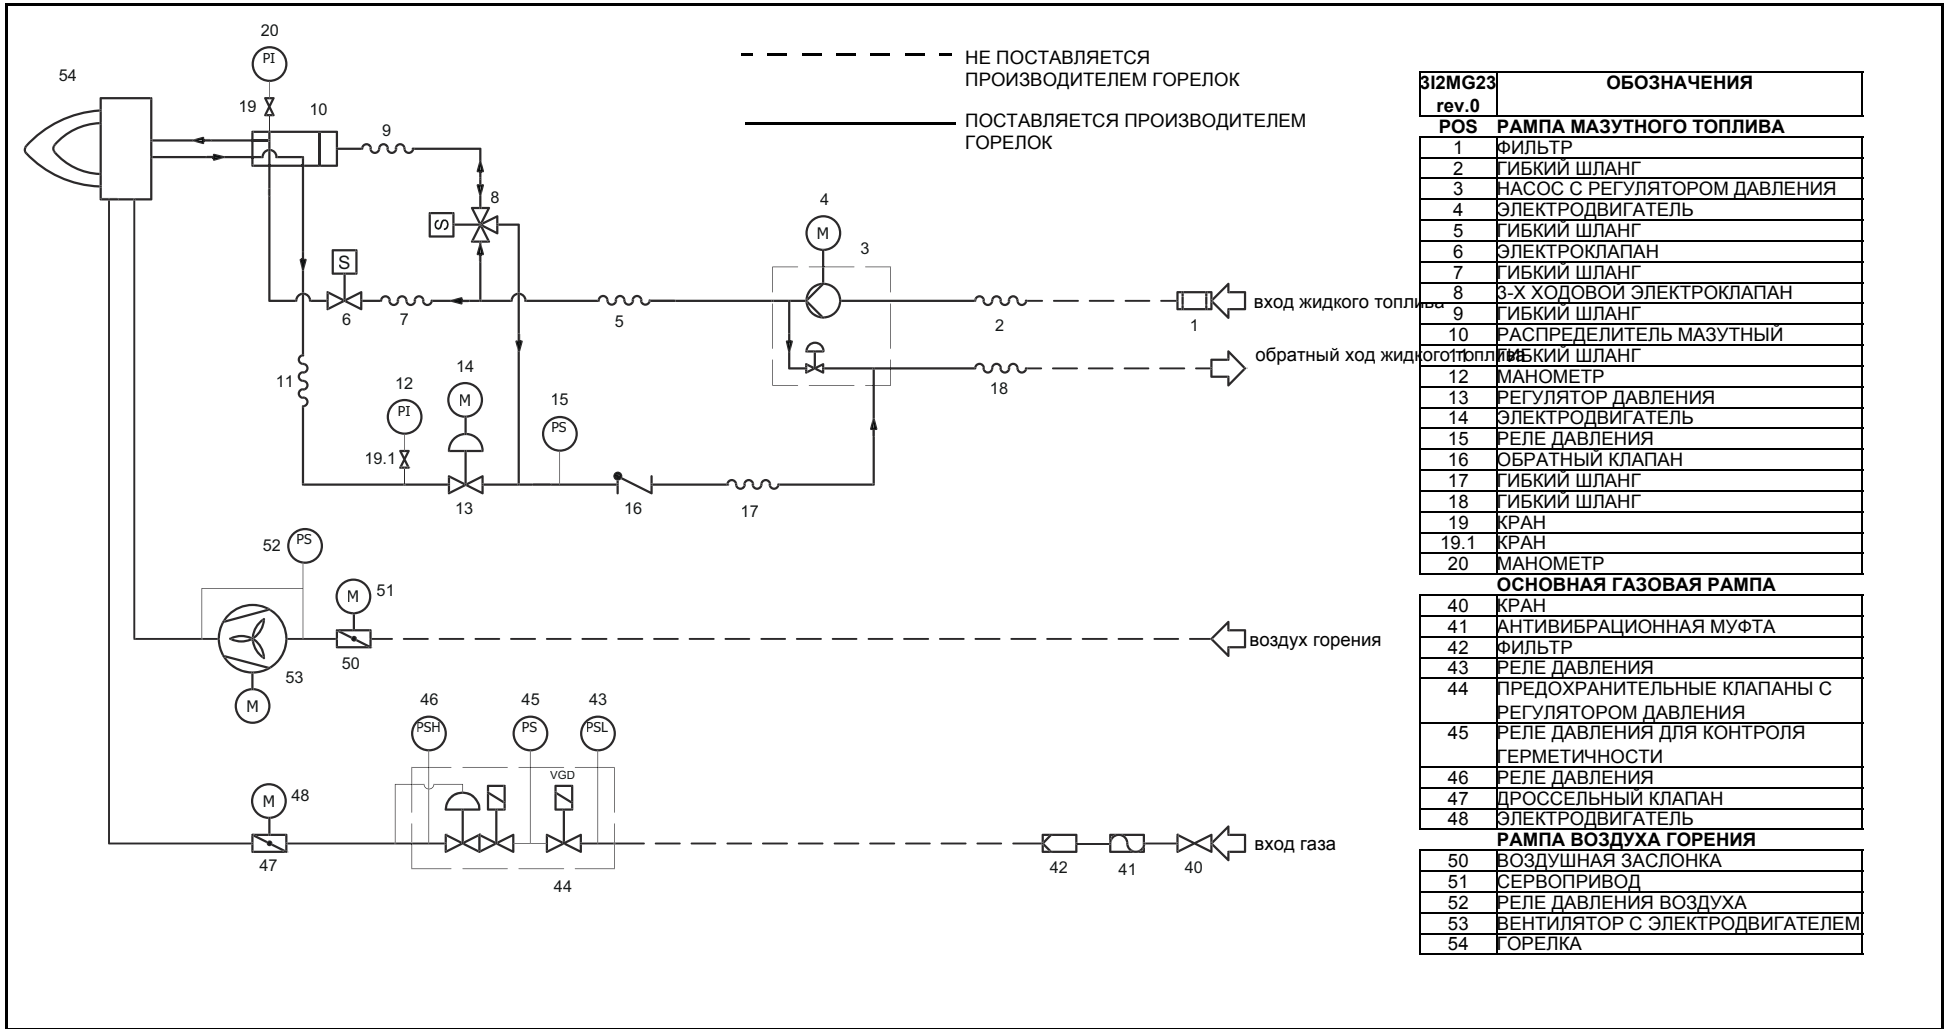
НЕ ПОСТАВЛЯЕТСЯ ПРОИЗВОДИТЕЛЕМ ГОРЕЛОК

ПОСТАВЛЯЕТСЯ ПРОИЗВОДИТЕЛЕМ ГОРЕЛОК

20 PI
54
19 10
9
8
S
4 M
3
S
6 7 5 2 1
вход жидкого топлива
обратный ход жидкого топлива
11
12 PI
14 M
15 PS
19.1
18
13 16 17
52 PS
M 51
50
воздух горения
53
M
46 PSH 45 PS 43 PSL
VGD
M 48
47
44
42 41 40
вход газа

| 3I2MG23 rev.0 | ОБОЗНАЧЕНИЯ |
|---|---|
| POS | РАМПА МАЗУТНОГО ТОПЛИВА |
| 1 | ФИЛЬТР |
| 2 | ГИБКИЙ ШЛАНГ |
| 3 | НАСОС С РЕГУЛЯТОРОМ ДАВЛЕНИЯ |
| 4 | ЭЛЕКТРОДВИГАТЕЛЬ |
| 5 | ГИБКИЙ ШЛАНГ |
| 6 | ЭЛЕКТРОКЛАПАН |
| 7 | ГИБКИЙ ШЛАНГ |
| 8 | 3-Х ХОДОВОЙ ЭЛЕКТРОКЛАПАН |
| 9 | ГИБКИЙ ШЛАНГ |
| 10 | РАСПРЕДЕЛИТЕЛЬ МАЗУТНЫЙ |
| 11 | ГИБКИЙ ШЛАНГ |
| 12 | МАНОМЕТР |
| 13 | РЕГУЛЯТОР ДАВЛЕНИЯ |
| 14 | ЭЛЕКТРОДВИГАТЕЛЬ |
| 15 | РЕЛЕ ДАВЛЕНИЯ |
| 16 | ОБРАТНЫЙ КЛАПАН |
| 17 | ГИБКИЙ ШЛАНГ |
| 18 | ГИБКИЙ ШЛАНГ |
| 19 | КРАН |
| 19.1 | КРАН |
| 20 | МАНОМЕТР |
| | ОСНОВНАЯ ГАЗОВАЯ РАМПА |
| 40 | КРАН |
| 41 | АНТИВИБРАЦИОННАЯ МУФТА |
| 42 | ФИЛЬТР |
| 43 | РЕЛЕ ДАВЛЕНИЯ |
| 44 | ПРЕДОХРАНИТЕЛЬНЫЕ КЛАПАНЫ С РЕГУЛЯТОРОМ ДАВЛЕНИЯ |
| 45 | РЕЛЕ ДАВЛЕНИЯ ДЛЯ КОНТРОЛЯ ГЕРМЕТИЧНОСТИ |
| 46 | РЕЛЕ ДАВЛЕНИЯ |
| 47 | ДРОССЕЛЬНЫЙ КЛАПАН |
| 48 | ЭЛЕКТРОДВИГАТЕЛЬ |
| | РАМПА ВОЗДУХА ГОРЕНИЯ |
| 50 | ВОЗДУШНАЯ ЗАСЛОНКА |
| 51 | СЕРВОПРИВОД |
| 52 | РЕЛЕ ДАВЛЕНИЯ ВОЗДУХА |
| 53 | ВЕНТИЛЯТОР С ЭЛЕКТРОДВИГАТЕЛЕМ |
| 54 | ГОРЕЛКА |